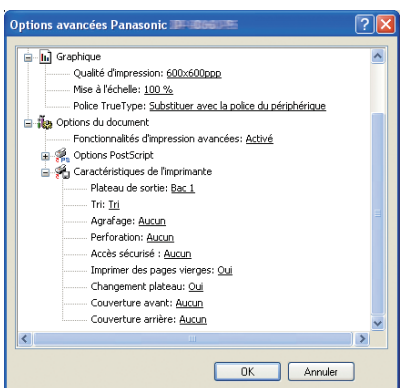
Options avancées Panasonic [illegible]

Graphique
Qualité d'impression: 600x600ppp
Mise à l'échelle: 100 %
Police TrueType: Substituer avec la police du périphérique
Options du document
Fonctionnalités d'impression avancées: Activé
Options PostScript
Caractéristiques de l'imprimante
Plateau de sortie: Bac 1
Tri: Tri
Agrafage: Aucun
Perforation: Aucun
Accès sécurisé : Aucun
Imprimer des pages vierges: Oui
Changement plateau: Oui
Couverture avant: Aucun
Couverture arrière: Aucun

OK
Annuler